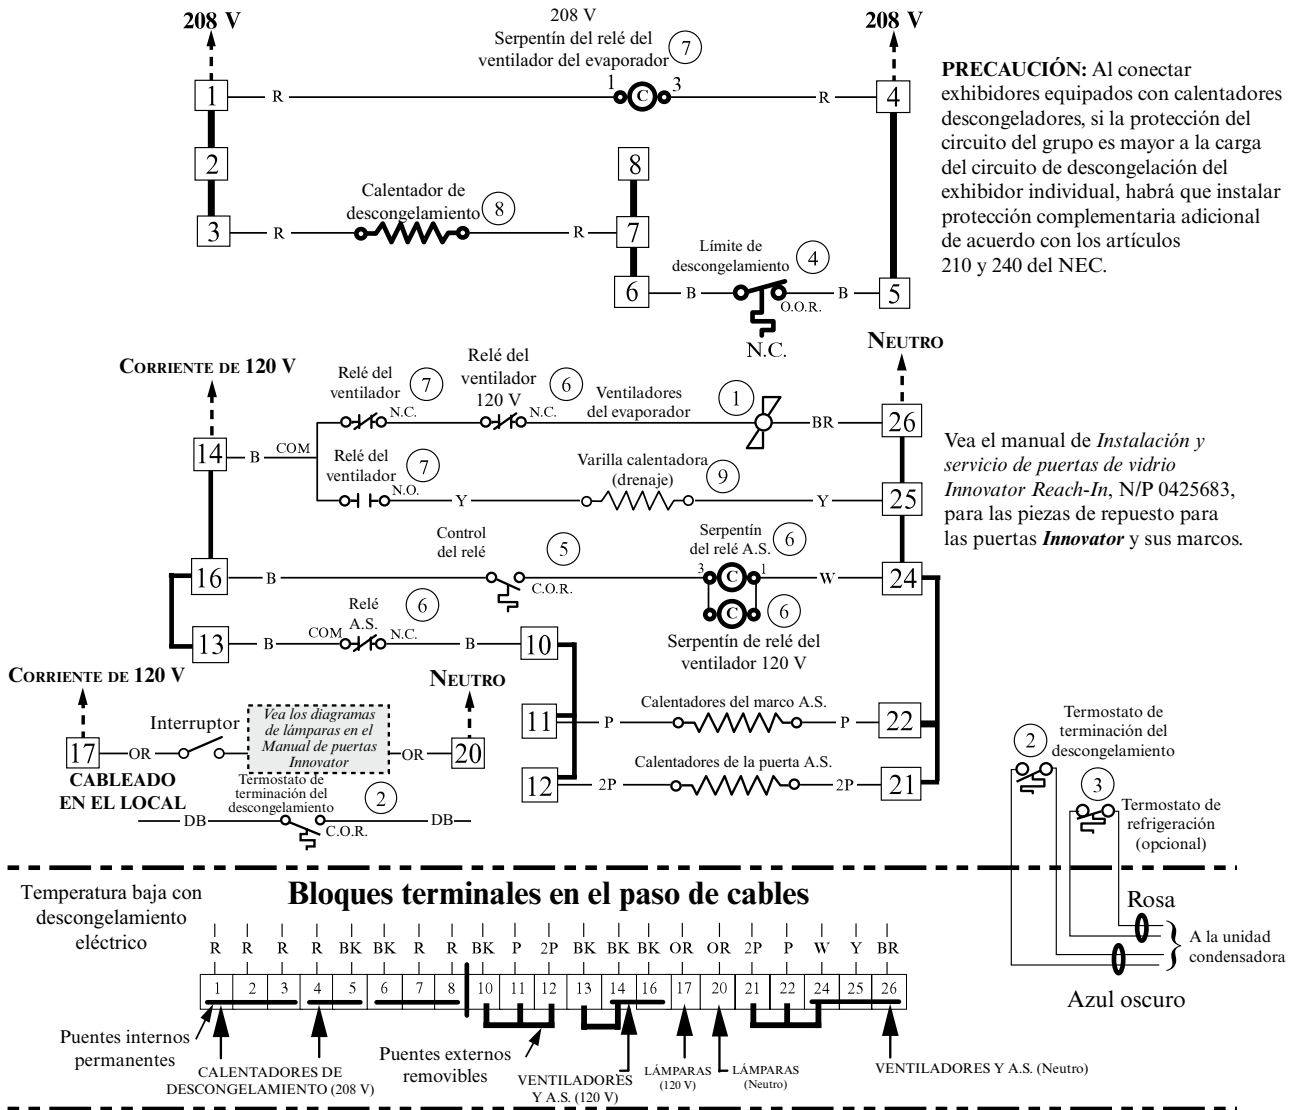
208 V

208 V
Serpentín del relé del ventilador del evaporador 7

208 V

1 R 1 C 3 R 4

2

8

Calentador de descongelamiento 8

3 R R 7

Límite de descongelamiento 4

6 B O.O.R. B 5

N.C.

PRECAUCIÓN: Al conectar exhibidores equipados con calentadores descongeladores, si la protección del circuito del grupo es mayor a la carga del circuito de descongelación del exhibidor individual, habrá que instalar protección complementaria adicional de acuerdo con los artículos 210 y 240 del NEC.

CORRIENTE DE 120 V

NEUTRO

Relé del ventilador 7
Relé del ventilador 120 V 6
Ventiladores del evaporador 1
N.C. N.C. BR 26

14 B COM
Relé del ventilador 7
Varilla calentadora (drenaje) 9
N.O. Y Y 25

Vea el manual de Instalación y servicio de puertas de vidrio Innovator Reach-In, N/P 0425683, para las piezas de repuesto para las puertas Innovator y sus marcos.

Control del relé 5
Serpentín del relé A.S. 6
16 B C.O.R. 3 C 1 W 24
C 6

Relé A.S. 6
13 B COM N.C. B 10
Serpentín de relé del ventilador 120 V

CORRIENTE DE 120 V

NEUTRO

Calentadores del marco A.S.
11 P P 22

Interruptor
Vea los diagramas de lámparas en el Manual de puertas Innovator
17 OR OR 20

Calentadores de la puerta A.S.
12 2P 2P 21

CABLEADO EN EL LOCAL

Termostato de terminación del descongelamiento 2
DB C.O.R. DB

Termostato de terminación del descongelamiento 2
3 Termostato de refrigeración (opcional)

Bloques terminales en el paso de cables

Temperatura baja con descongelamiento eléctrico

| R | R | R | R | BK | BK | R | R | BK | P | 2P | BK | BK | BK | OR | OR | 2P | P | W | Y | BR |
|---|---|---|---|---|---|---|---|---|---|---|---|---|---|---|---|---|---|---|---|---|
| 1 | 2 | 3 | 4 | 5 | 6 | 7 | 8 | 10 | 11 | 12 | 13 | 14 | 16 | 17 | 20 | 21 | 22 | 24 | 25 | 26 |

Rosa
A la unidad condensadora
Azul oscuro

Puentes internos permanentes

CALENTADORES DE DESCONGELAMIENTO (208 V)

Puentes externos removibles

VENTILADORES Y A.S. (120 V)

LÁMPARAS (120 V)

LÁMPARAS (Neutro)

VENTILADORES Y A.S. (Neutro)